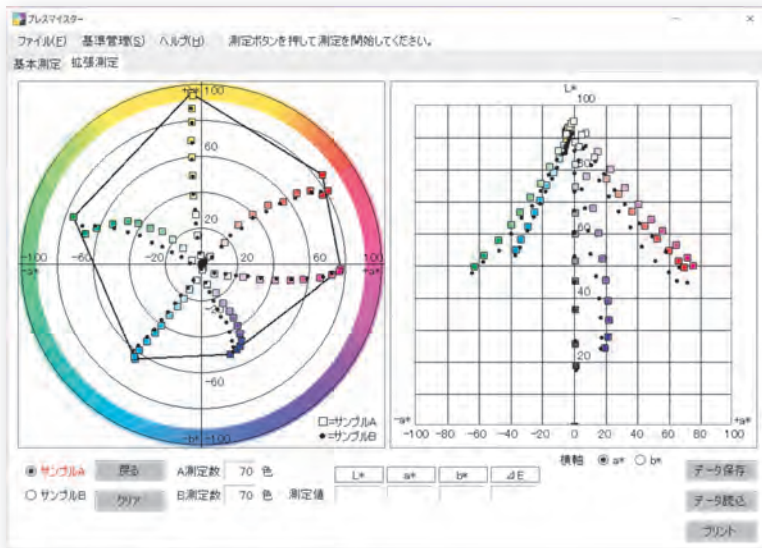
プレスマイスター

ファイル(F) 基準管理(S) ヘルプ(H) 測定ボタンを押して測定を開始してください。

基本測定 拡張測定

+b*
100
60
20
-100 -60 -20 20 60 100
-a* +a*
-60
-b* -100
□=サンプルA
●=サンプルB

L*
100
60
40
20
-a* +a*
-100 -80 -60 -40 -20 0 20 40 60 80 100

◉ サンプルA 戻る A測定数 70 色
○ サンプルB クリア B測定数 70 色 測定値

L* a* b* ⊿E

横軸 ◉ a* ○ b*

データ保存
データ読込
プリント